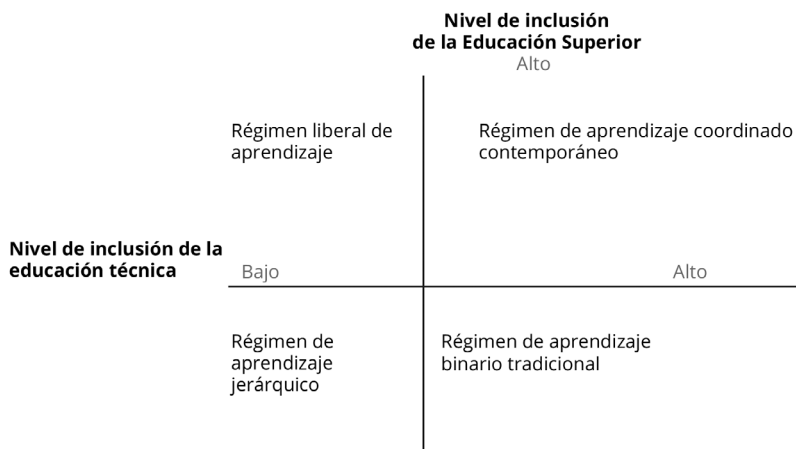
Nivel de inclusión de la Educación Superior

Alto

Régimen liberal de aprendizaje

Régimen de aprendizaje coordinado contemporáneo

Nivel de inclusión de la educación técnica

Bajo

Alto

Régimen de aprendizaje jerárquico

Régimen de aprendizaje binario tradicional